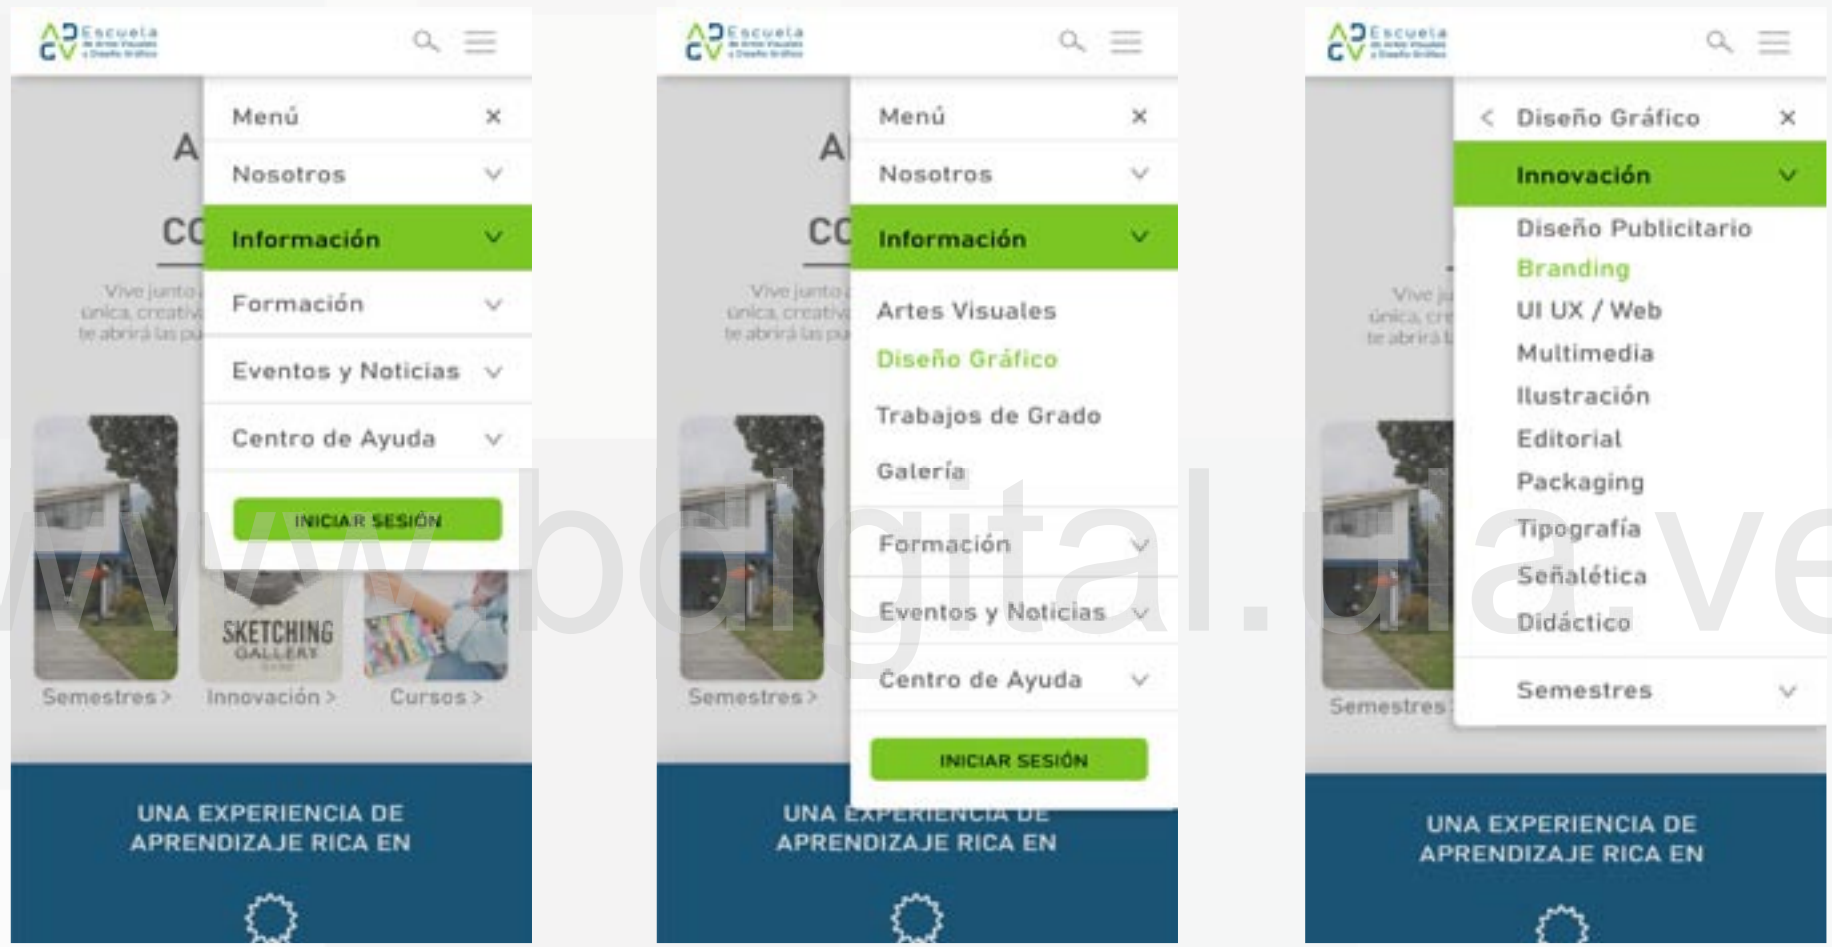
Escuela de Artes Visuales y Diseño Gráfico

Menú ×
Nosotros
Información
Formación
Eventos y Noticias
Centro de Ayuda
INICIAR SESIÓN

A
CC
Vive junto a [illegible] única, creativ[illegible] te abrirá las pu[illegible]

SKETCHING GALLERY
Semestres >
Innovación >
Cursos >

UNA EXPERIENCIA DE APRENDIZAJE RICA EN

Escuela de Artes Visuales y Diseño Gráfico

Menú ×
Nosotros
Información
Artes Visuales
Diseño Gráfico
Trabajos de Grado
Galería
Formación
Eventos y Noticias
Centro de Ayuda
INICIAR SESIÓN

A
CC
Vive junto a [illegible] única, creativ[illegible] te abrirá las pu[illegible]
Semestres >

UNA EXPERIENCIA DE APRENDIZAJE RICA EN

Escuela de Artes Visuales y Diseño Gráfico

< Diseño Gráfico ×
Innovación
Diseño Publicitario
Branding
UI UX / Web
Multimedia
Ilustración
Editorial
Packaging
Tipografía
Señalética
Didáctico
Semestres

Vive ju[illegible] única, cre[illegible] te abrirá l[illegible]
Semestres

UNA EXPERIENCIA DE APRENDIZAJE RICA EN

www.bdigital.ula.ve